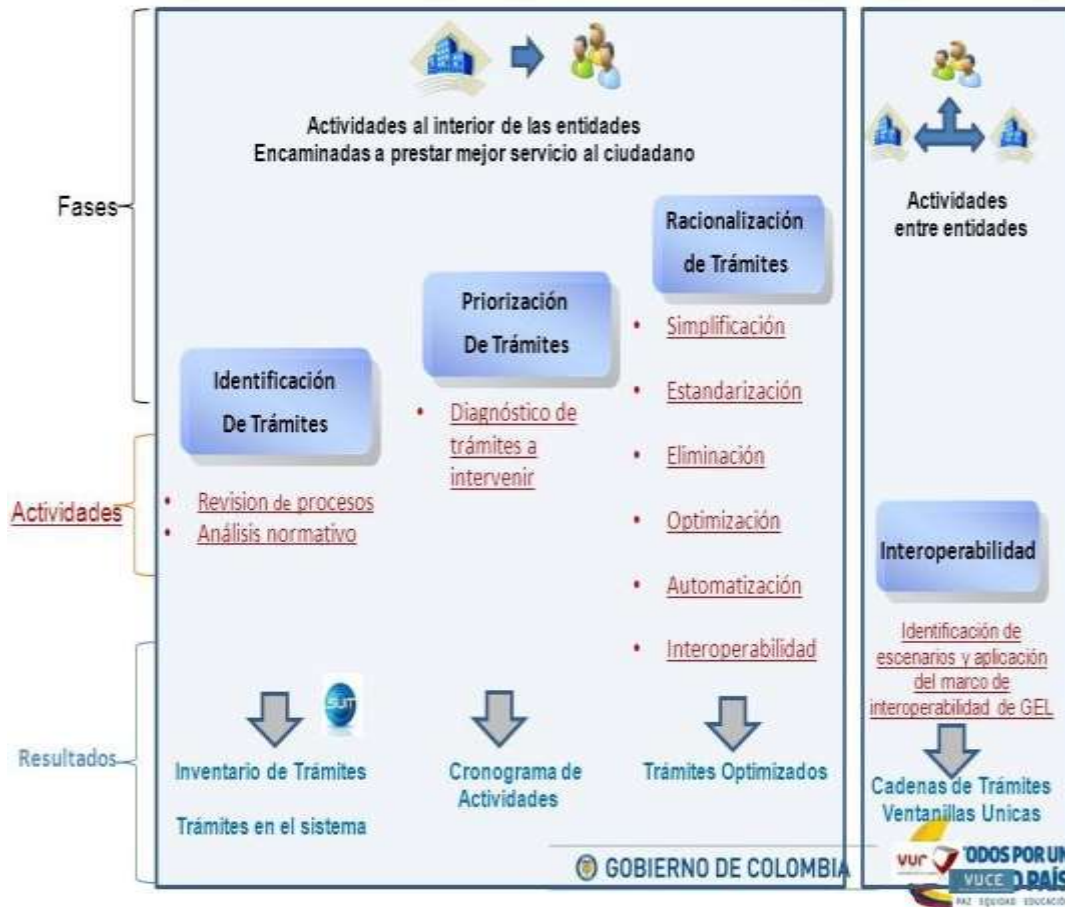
Actividades al interior de las entidades
Encaminadas a prestar mejor servicio al ciudadano

Actividades entre entidades

Fases

Identificación De Trámites

Priorización De Trámites

Racionalización de Trámites

Actividades

• Revision de procesos
• Análisis normativo

• Diagnóstico de trámites a intervenir

• Simplificación
• Estandarización
• Eliminación
• Optimización
• Automatización
• Interoperabilidad

Interoperabilidad

Identificación de escenarios y aplicación del marco de interoperabilidad de GEL

Resultados

SUIT

Inventario de Trámites

Trámites en el sistema

Cronograma de Actividades

Trámites Optimizados

Cadenas de Trámites Ventanillas Unicas

GOBIERNO DE COLOMBIA

VUC VUCE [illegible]ODOS POR UN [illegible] PAÍS
PAZ EQUIDAD EDUCACIÓ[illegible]